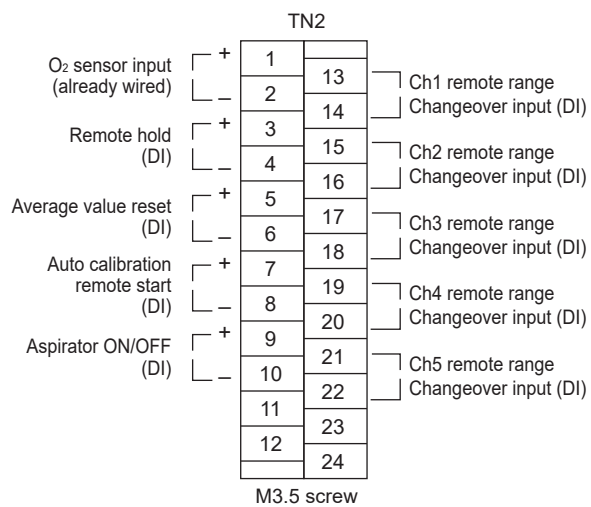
TN2

$O_2$ sensor input (already wired) + 1 – 2

Remote hold (DI) + 3 – 4

Average value reset (DI) + 5 – 6

Auto calibration remote start (DI) + 7 – 8

Aspirator ON/OFF (DI) + 9 – 10

11

12

13
14
Ch1 remote range Changeover input (DI)

15
16
Ch2 remote range Changeover input (DI)

17
18
Ch3 remote range Changeover input (DI)

19
20
Ch4 remote range Changeover input (DI)

21
22
Ch5 remote range Changeover input (DI)

23

24

M3.5 screw